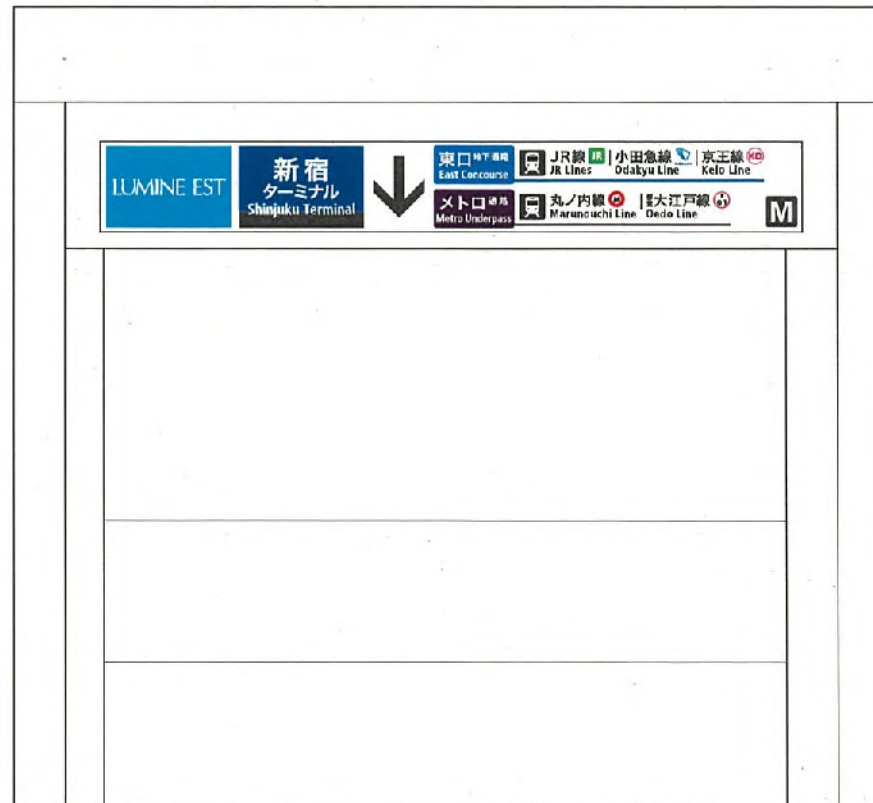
LUMINE EST

新宿
ターミナル
Shinjuku Terminal

東口地下通路
East Concourse

JR線 JR
JR Lines

小田急線
Odakyu Line

京王線 KO
Keio Line

メトロ通路
Metro Underpass

丸ノ内線 M
Marunouchi Line

都営大江戸線 E
Oedo Line

M